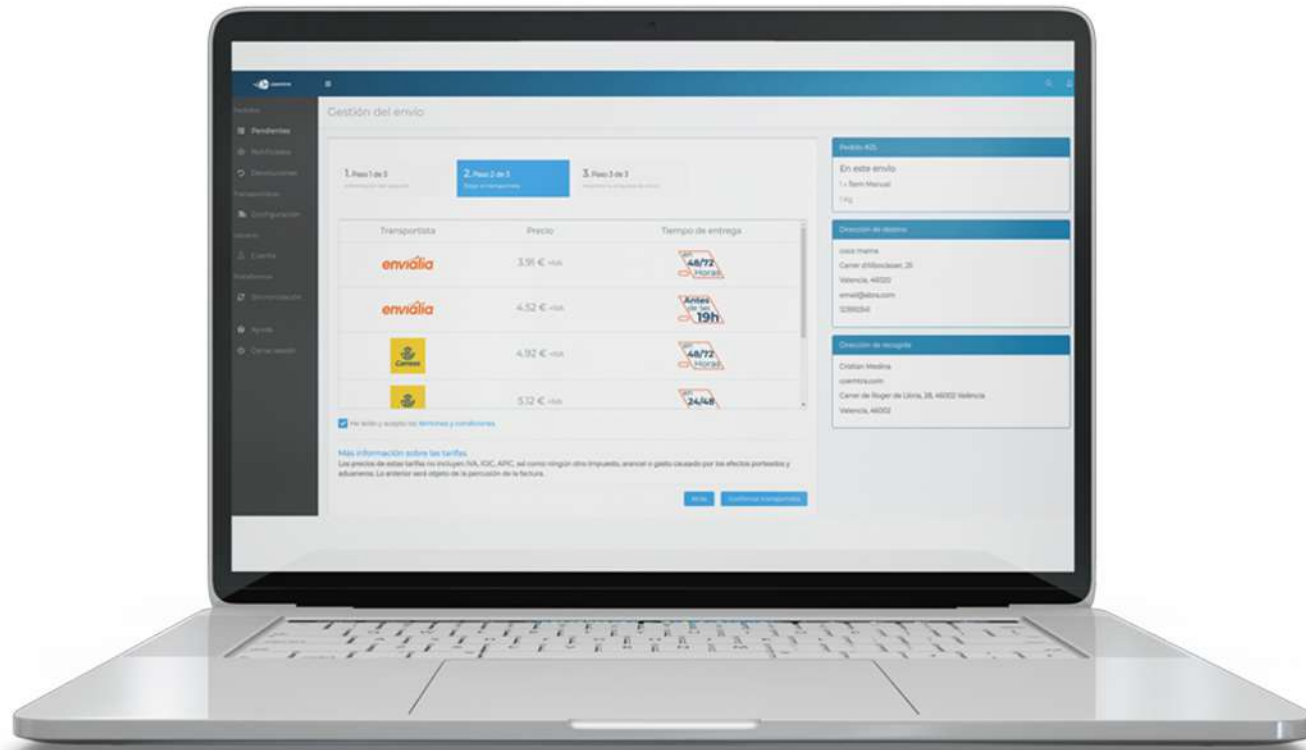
Gestión del envío

Pendientes
Notificados
Devoluciones
Configuración
Cuenta
Sincronización
Ayuda
Cerrar sesión

1. Paso 1 de 3
2. Paso 2 de 3
3. Paso 3 de 3

| Transportista | Precio | Tiempo de entrega |
|---|---|---|
| enviália | 3.91 € +IVA | 48/72 Horas |
| enviália | 4.52 € +IVA | Antes de las 19h |
| Correos | 4.92 € +IVA | 48/72 Horas |
| Correos | 5.12 € +IVA | 24/48 |

He leído y acepto los términos y condiciones

Más información sobre las tarifas
Los precios de estas tarifas no incluyen IVA, IGIC, APIC, así como ningún otro impuesto, arancel o gasto causado por los efectos portes y aduaneros. Lo anterior será objeto de la percusión de la factura.

Atrás
Confirmar transportista

Pedido #25
En este envío
1 x Item Manual
1 Kg

Dirección de destino
coco mama
Carrer d'Albocàsser, 25
Valencia, 46020
email@abra.com
12365541

Dirección de recogida
Cristian Medina
openmira.com
Carrer de Roger de Llúria, 28, 46002 Valencia
Valencia, 46002